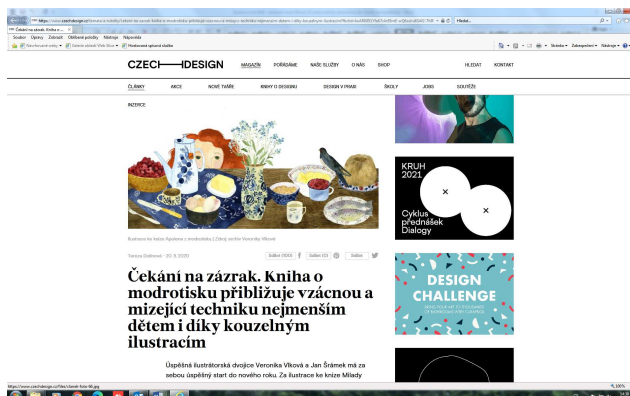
https://www.czechdesign.cz/temata-a-rubriky/cekani-na-zazrak-kniha-o-modrotisku-priblizuje-vzacnou-a-mizejici-techniku-nejmensim-detem-i-diky-kouzelnym-ilustracim

Čekání na zázrak. Kniha o...

Soubor Úpravy Zobrazit Oblíbené položky Nástroje Nápověda

Navrhované weby Galerie doplňků Web Slice Hodnocená vylepšení služby

Hledat...

Stránka Zabezpečení Nástroje

CZECHDESIGN

MAGAZÍN POPTÁVÁME NAŠE SLUŽBY O NÁS SHOP HLEDAT KONTAKT

ČLÁNKY AKCE NOVÉ TVÁŘE KNIHY O DESIGNU DESIGN V PRAXI ŠKOLY JOBS SOUTĚŽE

RECENZE

KRUH 2021

Cyklus přednášek Dialogy

DESIGN CHALLENGE

Ilustrace ke knize Radovan a modrotisk (Zdroj: archiv Veroniky Vlkové)

Tereza Dudková · 30. 9. 2020

Sdílet (1830) Sdílet (0) Sdílet

Čekání na zázrak. Kniha o modrotisku přibližuje vzácnou a mizející techniku nejmenším dětem i díky kouzelným ilustracím

Úspěšná ilustrátorská dvojice Veronika Vlková a Jan Šrámek má za sebou úspěšný start do nového roku. Za ilustrace ke knize Milady

https://www.czechdesign.cz/files/clanek-foto-66.jpg

100%